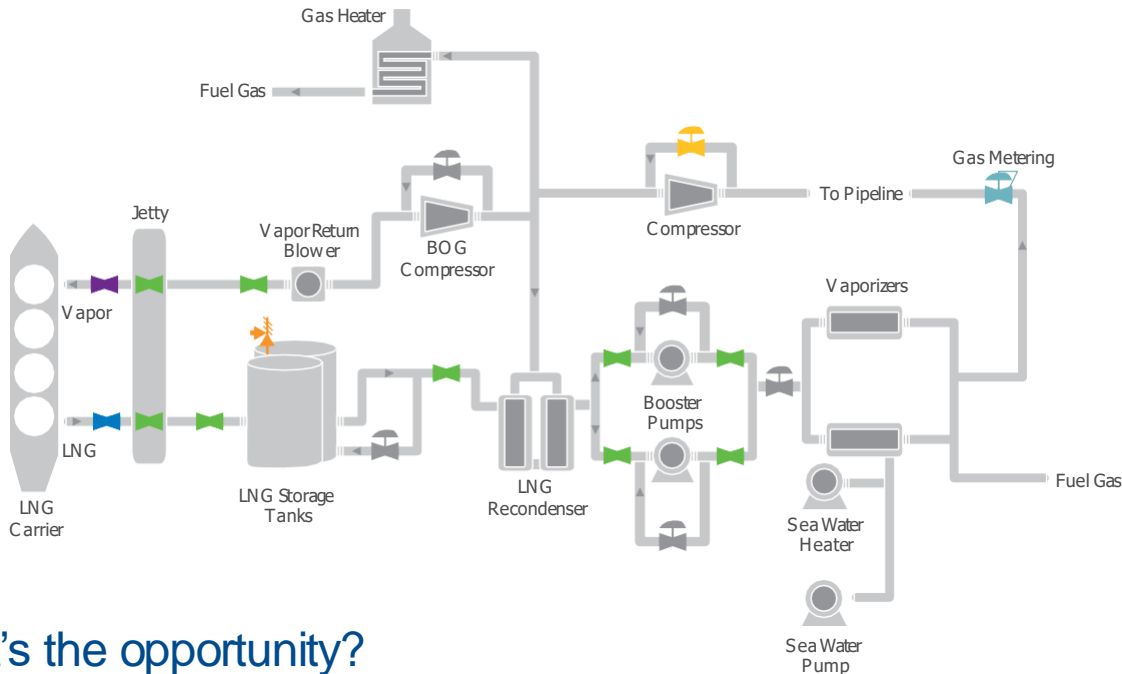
Gas Heater

Fuel Gas

Gas Metering

To Pipeline

Compressor

Jetty

Vapor Return Blower

BOG Compressor

Vapor

Vaporizers

Booster Pumps

LNG

LNG Storage Tanks

LNG Recondenser

Fuel Gas

LNG Carrier

Sea Water Heater

Sea Water Pump

’s the opportunity?